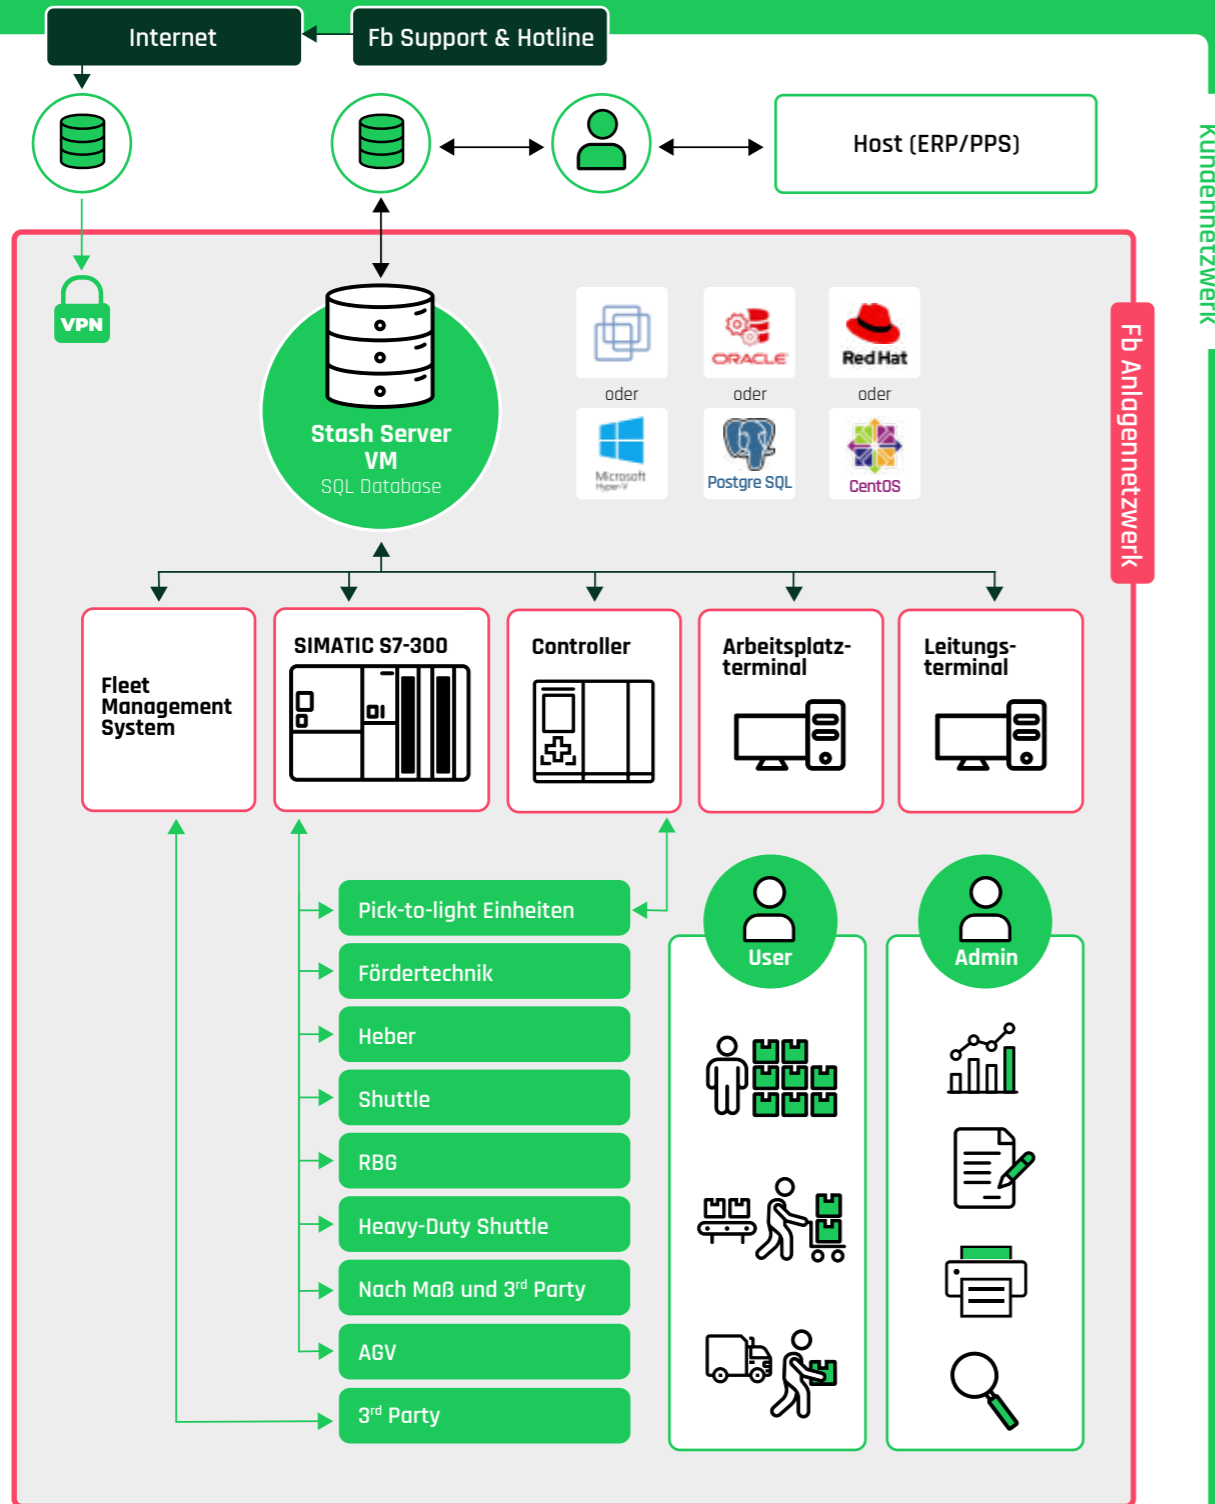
Internet

Fb Support & Hotline

Host (ERP/PPS)

Kundennetzwerk

VPN

Stash Server
VM
SQL Database

oder

ORACLE

oder

Red Hat

oder

Microsoft Hyper-V

Postgre SQL

CentOS

Fb Anlagennetzwerk

Fleet Management System

SIMATIC S7-300

Controller

Arbeitsplatzterminal

Leitungsterminal

Pick-to-light Einheiten

Fördertechnik

Heber

Shuttle

RBG

Heavy-Duty Shuttle

Nach Maß und 3rd Party

AGV

3rd Party

User

Admin